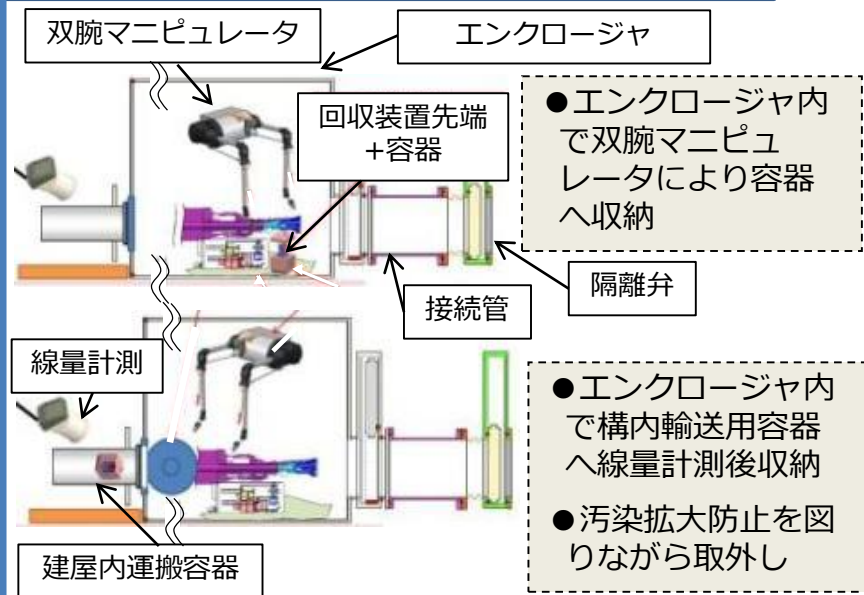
双腕マニピュレータ

エンクロージャ

回収装置先端 +容器

●エンクロージャ内で双腕マニピュレータにより容器へ収納

隔離弁

接続管

線量計測

●エンクロージャ内で構内輸送用容器へ線量計測後収納

●汚染拡大防止を図りながら取外し

建屋内運搬容器